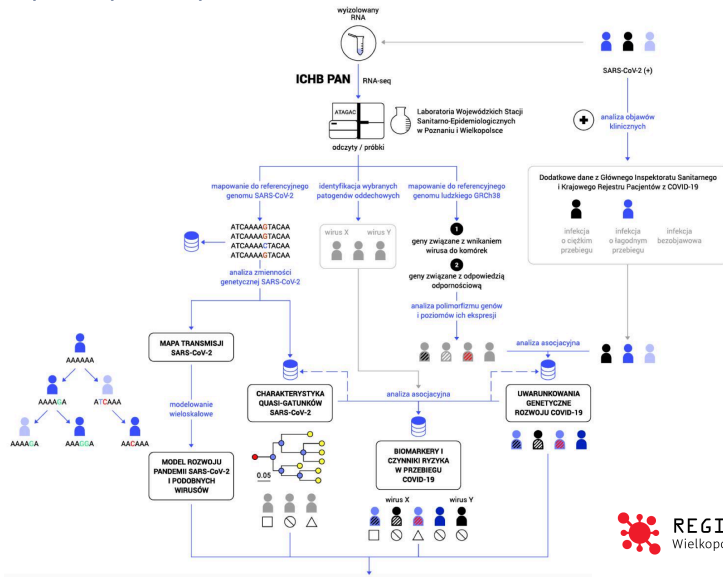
wyizolowany RNA

ICHB PAN

RNA-seq

ATGAC

Laboratoria Wojewódzkich Stacji Sanitarno-Epidemiologicznych w Poznaniu i Wielkopolsce

odczyty / próbki

SARS-CoV-2 (+)

analiza objawów klinicznych

Dodatkowe dane z Głównego Inspektoratu Sanitarnego i Krajowego Rejestru Pacjentów z COVID-19

infekcja o ciężkim przebiegu

infekcja o łagodnym przebiegu

infekcja bezobjawowa

mapowanie do referencyjnego genomu SARS-CoV-2

identyfikacja wybranych patogenów oddechowych

mapowanie do referencyjnego genomu ludzkiego GRCh38

ATCAAAAGTACAA
ATCAAAAGTACAA
ATCAAAACTACAA
ATCAAAAGTACAA

wirus X

wirus Y

1 geny związane z wnikaniem wirusa do komórek

2 geny związane z odpowiedzią odpornościową

analiza polimorfizmu genów i poziomów ich ekspresji

analiza zmienności genetycznej SARS-CoV-2

AAAAAA

AAAAGA

ATCAAA

AAAAGA

AAAGGA

AACAAA

MAPA TRANSMISJI SARS-CoV-2

modelowanie wieloskalowe

MODEL ROZWOJU PANDEMII SARS-CoV-2 I PODOBNYCH WIRUSÓW

CHARAKTERYSTYKA QUASI-GATUNKÓW SARS-CoV-2

0.05

analiza asocjacyjna

analiza asocjacyjna

BIOMARKERY I CZYNNIKI RYZYKA W PRZEBIEGU COVID-19

wirus X

wirus Y

UWARUNKOWANIA GENETYCZNE ROZWOJU COVID-19

REGI
Wielkopo